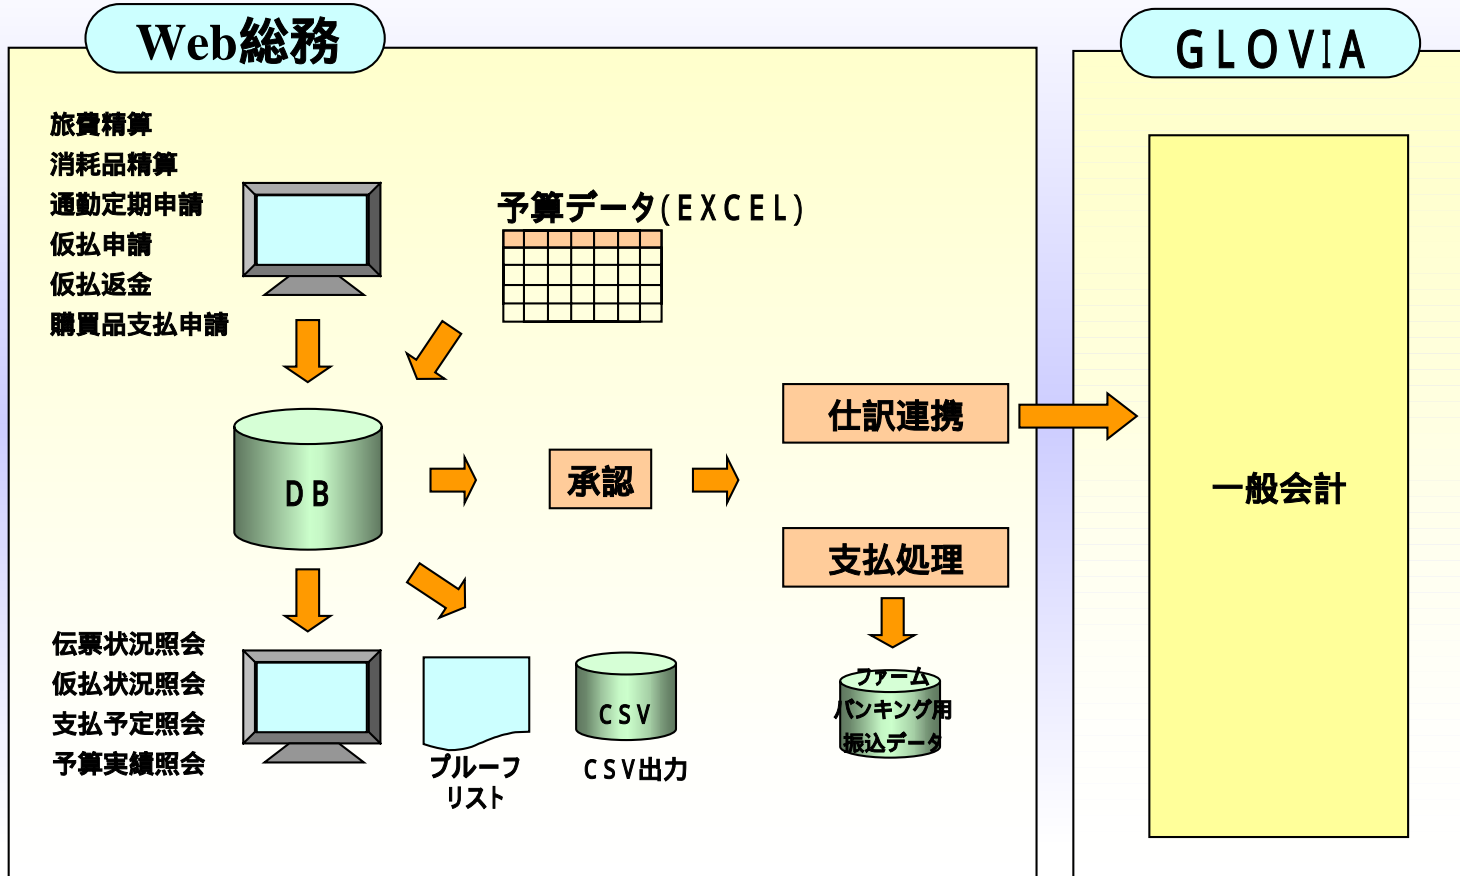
Web総務

旅費精算
消耗品精算
通勤定期申請
仮払申請
仮払返金
購買品支払申請

予算データ(EXCEL)

DB

承認

仕訳連携

支払処理

伝票状況照会
仮払状況照会
支払予定照会
予算実績照会

プルーフ
リスト

CSV

CSV出力

ファーム
バンキング用
振込データ

GLOVIA

一般会計